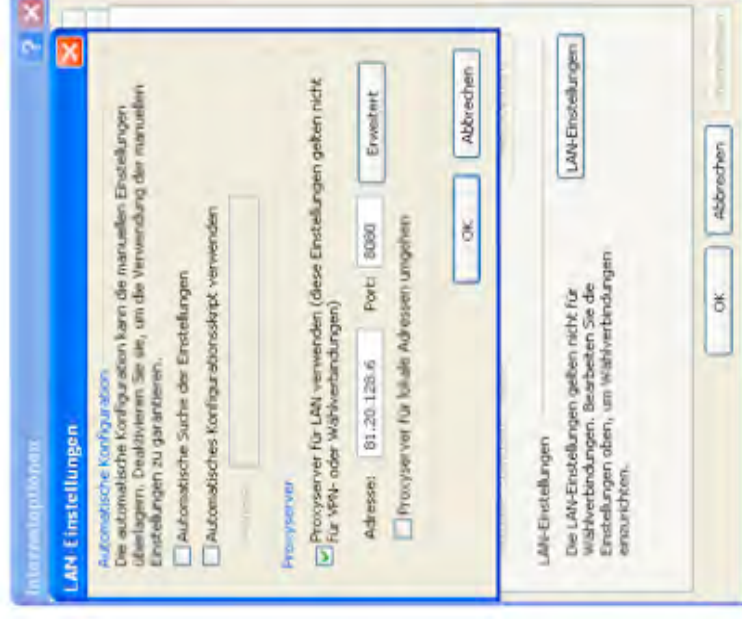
Internetoptionen

LAN Einstellungen

Automatische Konfiguration
Die automatische Konfiguration kann die manuellen Einstellungen überlagern. Deaktivieren Sie sie, um die Verwendung der manuellen Einstellungen zu garantieren.

Automatische Suche der Einstellungen

Automatisches Konfigurationsskript verwenden

Adresse

Proxyserver

Proxyserver für LAN verwenden (diese Einstellungen gelten nicht für VPN- oder Wählverbindungen)

Adresse: 81.20.128.6 Port: 8080 Erweitert

Proxyserver für lokale Adressen umgehen

OK Abbrechen

LAN-Einstellungen
Die LAN-Einstellungen gelten nicht für Wählverbindungen. Bearbeiten Sie die Einstellungen oben, um Wählverbindungen einzurichten.

LAN-Einstellungen

OK Abbrechen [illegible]